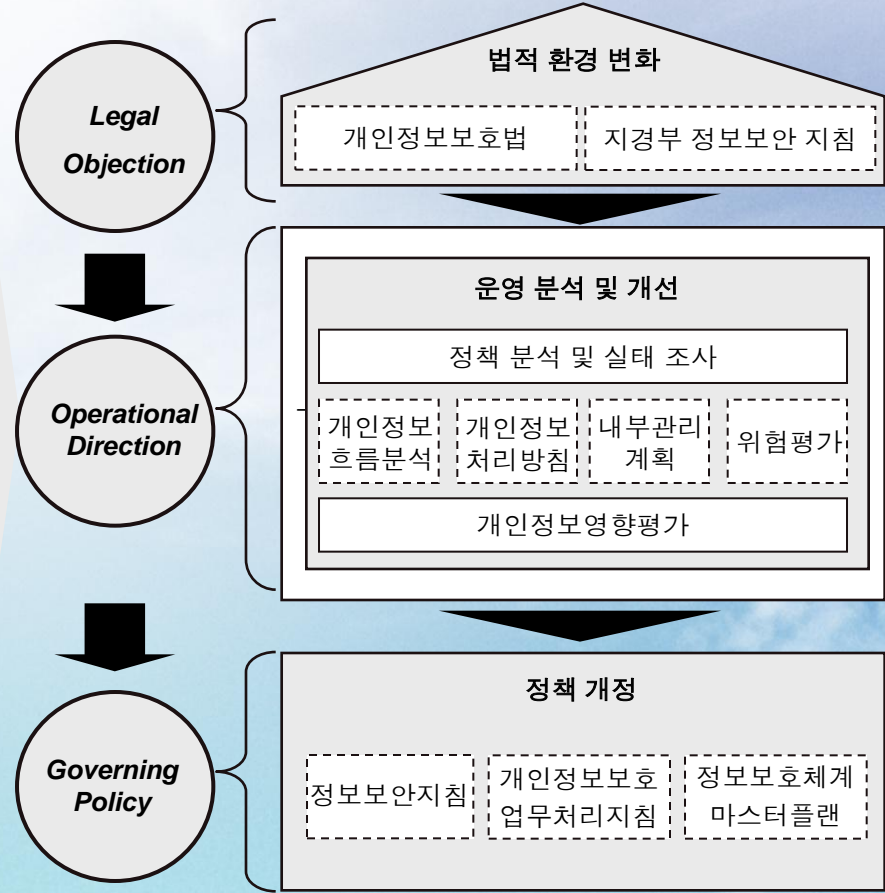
Legal Objection

법적 환경 변화

개인정보보호법

지경부 정보보안 지침

Operational Direction

운영 분석 및 개선

정책 분석 및 실태 조사

개인정보 흐름분석

개인정보 처리방침

내부관리 계획

위험평가

개인정보영향평가

Governing Policy

정책 개정

정보보안지침

개인정보보호 업무처리지침

정보보호체계 마스터플랜